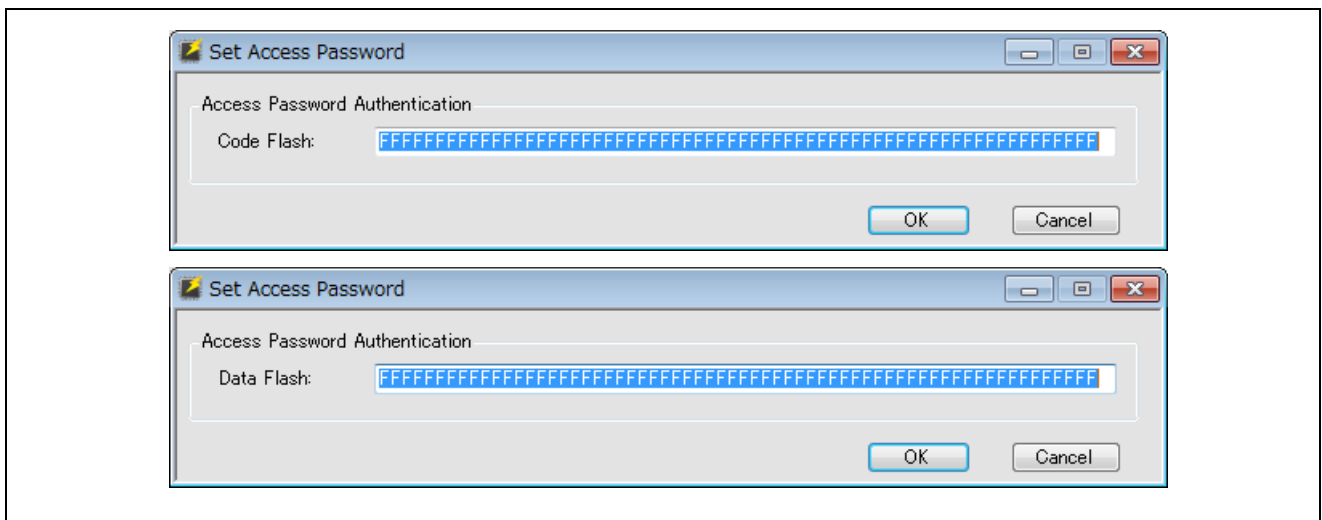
Set Access Password

Access Password Authentication

Code Flash: FFFFFFFFFFFFFFFFFFFFFFFFFFFFFFFFFFFFFFFFFFFFFFFFFFFFFFFFFFFFFFFF

OK Cancel

Set Access Password

Access Password Authentication

Data Flash: FFFFFFFFFFFFFFFFFFFFFFFFFFFFFFFFFFFFFFFFFFFFFFFFFFFFFFFFFFFFFFFF

OK Cancel